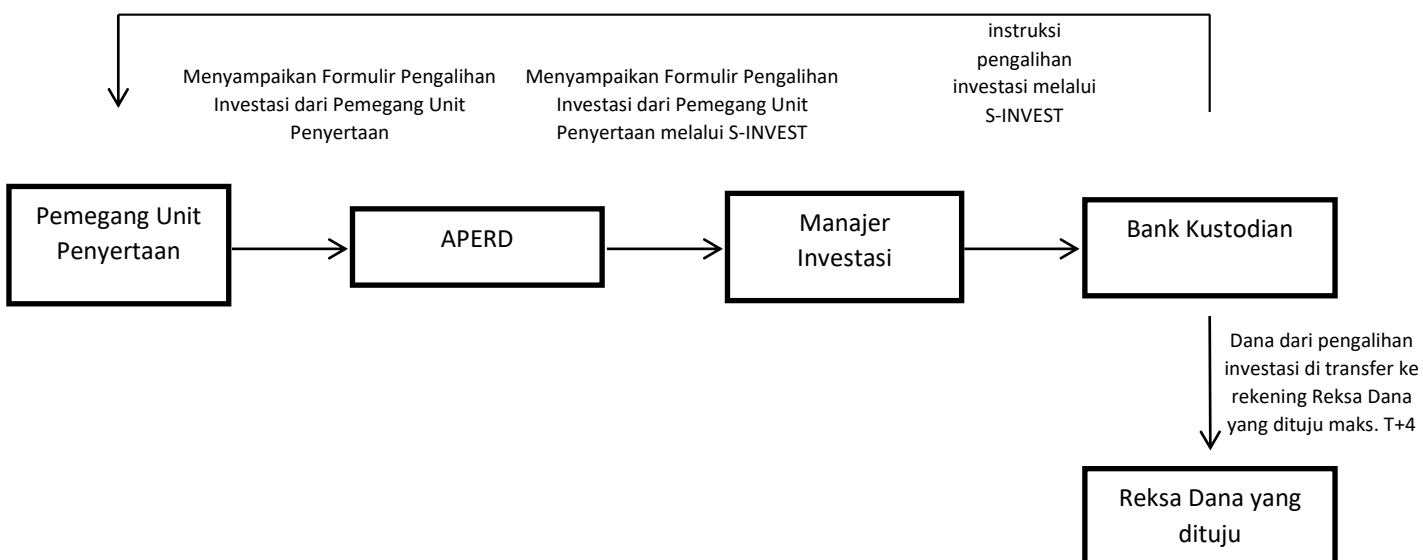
instruksi pengalihan investasi melalui S-INVEST

Menyampaikan Formulir Pengalihan Investasi dari Pemegang Unit Penyertaan

Menyampaikan Formulir Pengalihan Investasi dari Pemegang Unit Penyertaan melalui S-INVEST

Pemegang Unit Penyertaan

APERD

Manajer Investasi

Bank Kustodian

Dana dari pengalihan investasi di transfer ke rekening Reksa Dana yang dituju maks. T+4

Reksa Dana yang dituju